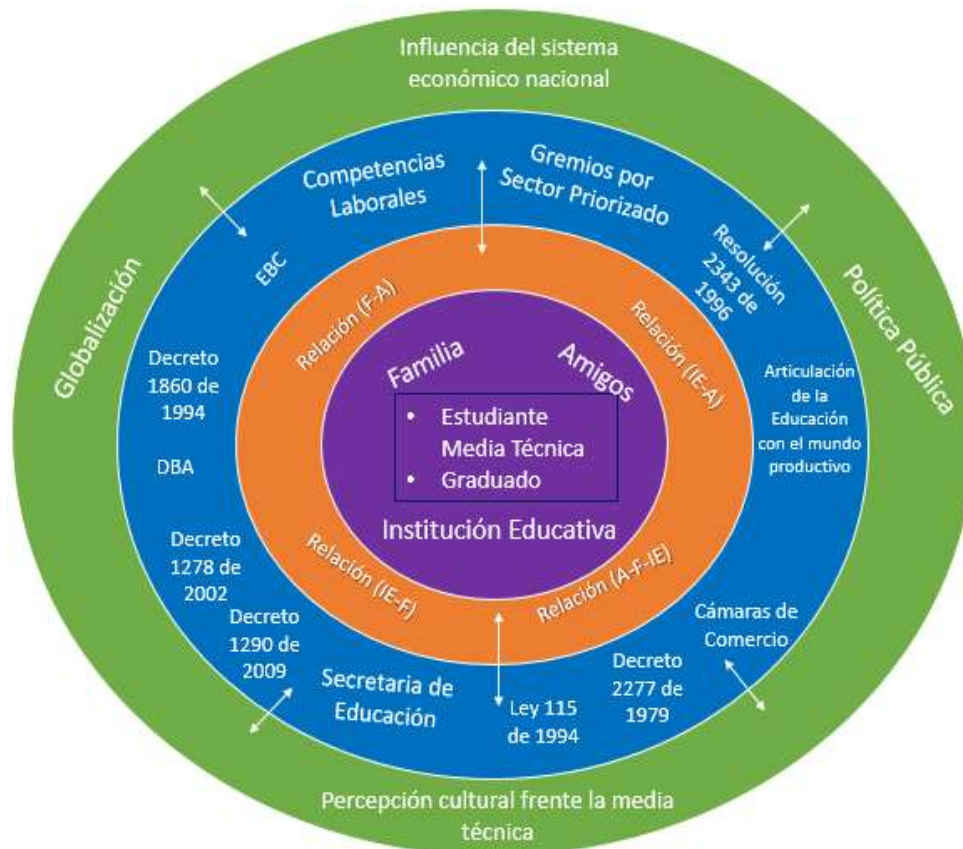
Influencia del sistema económico nacional

Globalización

Política Pública

Competencias Laborales

Gremios por Sector Priorizado

EBC

Resolución 2343 de 1996

Decreto 1860 de 1994

DBA

Decreto 1278 de 2002

Decreto 1290 de 2009

Articulación de la Educación con el mundo productivo

Cámaras de Comercio

Secretaria de Educación

Ley 115 de 1994

Decreto 2277 de 1979

Relación (F-A)

Relación (IE-A)

Relación (IE-F)

Relación (A-F-IE)

Familia

Amigos

• Estudiante Media Técnica
• Graduado

Institución Educativa

Percepción cultural frente la media técnica